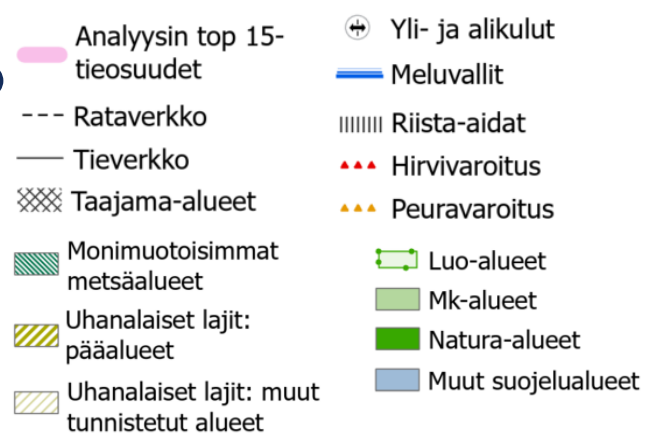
Analyysin top 15-tieosuudet

Rataverkko

Tieverkko

Taajama-alueet

Monimuotoisimmat metsäalueet

Uhanalaiset lajit: pääalueet

Uhanalaiset lajit: muut tunnistetut alueet

Yli- ja alikulut

Meluvallit

Riista-aidat

Hirvivaroitus

Peuravaroitus

Luo-alueet

Mk-alueet

Natura-alueet

Muut suojelualueet